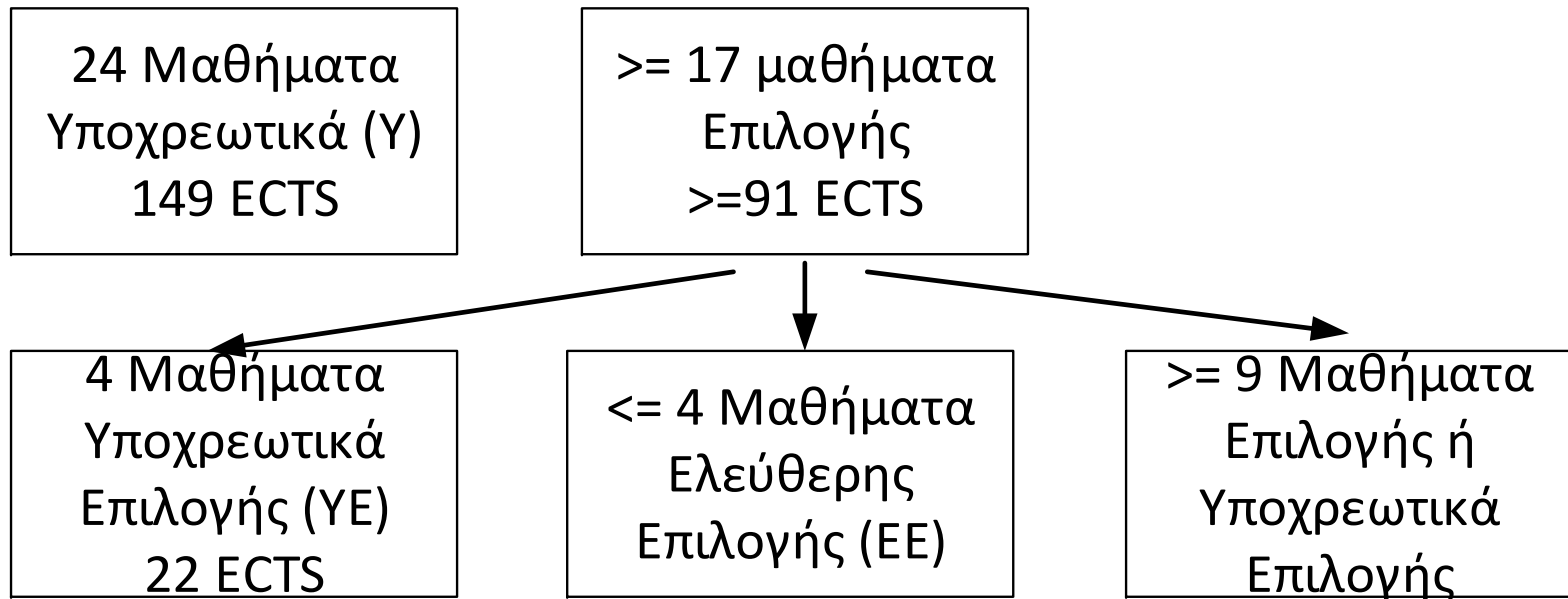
24 Μαθήματα Υποχρεωτικά (Υ) 149 ECTS

>= 17 μαθήματα Επιλογής >=91 ECTS

4 Μαθήματα Υποχρεωτικά Επιλογής (ΥΕ) 22 ECTS

<= 4 Μαθήματα Ελεύθερης Επιλογής (ΕΕ)

>= 9 Μαθήματα Επιλογής ή Υποχρεωτικά Επιλογής